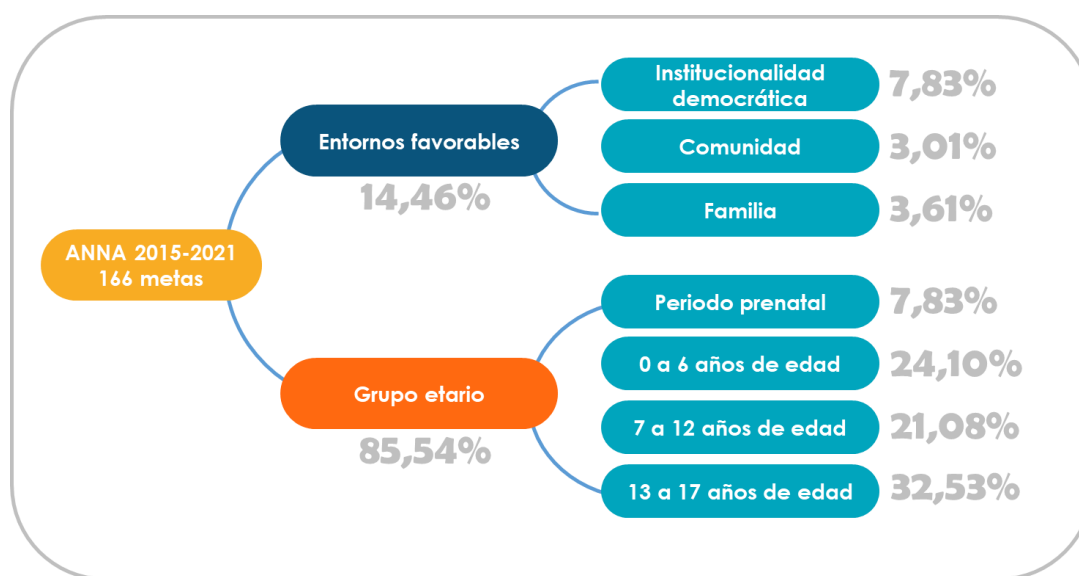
ANNA 2015-2021
166 metas

Entornos favorables
14,46%

Institucionalidad democrática 7,83%
Comunidad 3,01%
Familia 3,61%

Grupo etario
85,54%

Periodo prenatal 7,83%
0 a 6 años de edad 24,10%
7 a 12 años de edad 21,08%
13 a 17 años de edad 32,53%